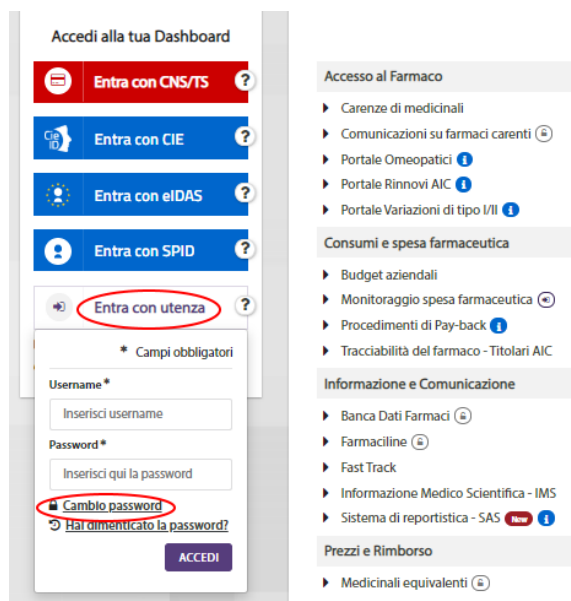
Accedi alla tua Dashboard

Entra con CNS/TS ?

Cie ID Entra con CIE ?

Entra con eIDAS ?

Entra con SPID ?

Entra con utenza ?

* Campi obbligatori

Username*

Inserisci username

Password*

Inserisci qui la password

Cambio password

Hai dimenticato la password?

ACCEDI

Accesso al Farmaco

Carenze di medicinali

Comunicazioni su farmaci carenti

Portale Omeopatici

Portale Rinnovi AIC

Portale Variazioni di tipo I/II

Consumi e spesa farmaceutica

Budget aziendali

Monitoraggio spesa farmaceutica

Procedimenti di Pay-back

Tracciabilità del farmaco - Titolari AIC

Informazione e Comunicazione

Banca Dati Farmaci

Farmaciline

Fast Track

Informazione Medico Scientifica - IMS

Sistema di reportistica - SAS New

Prezzi e Rimborso

Medicinali equivalenti